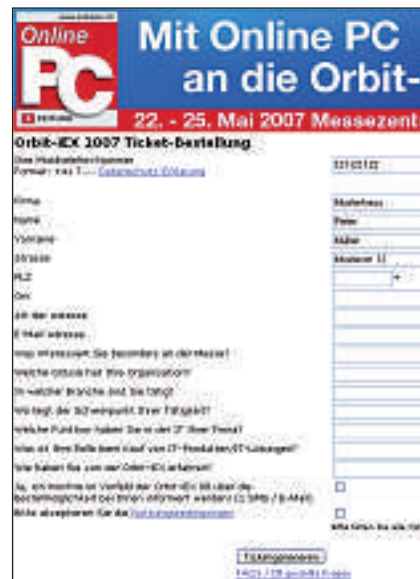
www.onlinepc.ch
Online
PC
Mit Online PC
an die Orbit-
22. - 25. Mai 2007 Messezent

Orbit-iEX 2007 Ticket-Bestellung

Das Musterformular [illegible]
Formular: nur f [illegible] Datenschutz Erklärung

Firma
Name
Vorname
Strasse
PLZ
Ort
Ihr der adresse
E-Mail adresse
Was interessiert Sie besonders an der Messe?
Welche Grösse hat Ihre Organisation?
In welcher Branche sind Sie tätig?
Wo liegt der Schwerpunkt Ihrer Tätigkeit?
Welche Funktion haben Sie in der IT Ihrer Firma?
Was ist Ihre Rolle beim Kauf von IT-Produkten/IT-Lösungen?
Wie haben Sie von der Orbit-iEX erfahren?
Ja, ich möchte im Vorfeld der Orbit-iEX bis über die Bestellmöglichkeit von Ihnen informiert werden (1 SMS / E-Mail)
Bitte akzeptieren Sie die Nutzungsbedingungen

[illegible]
Mustermann
Peter
Müller
Musterstr. 11

Bitte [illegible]

Ticket generieren
FAQs / Oft gestellte Fragen